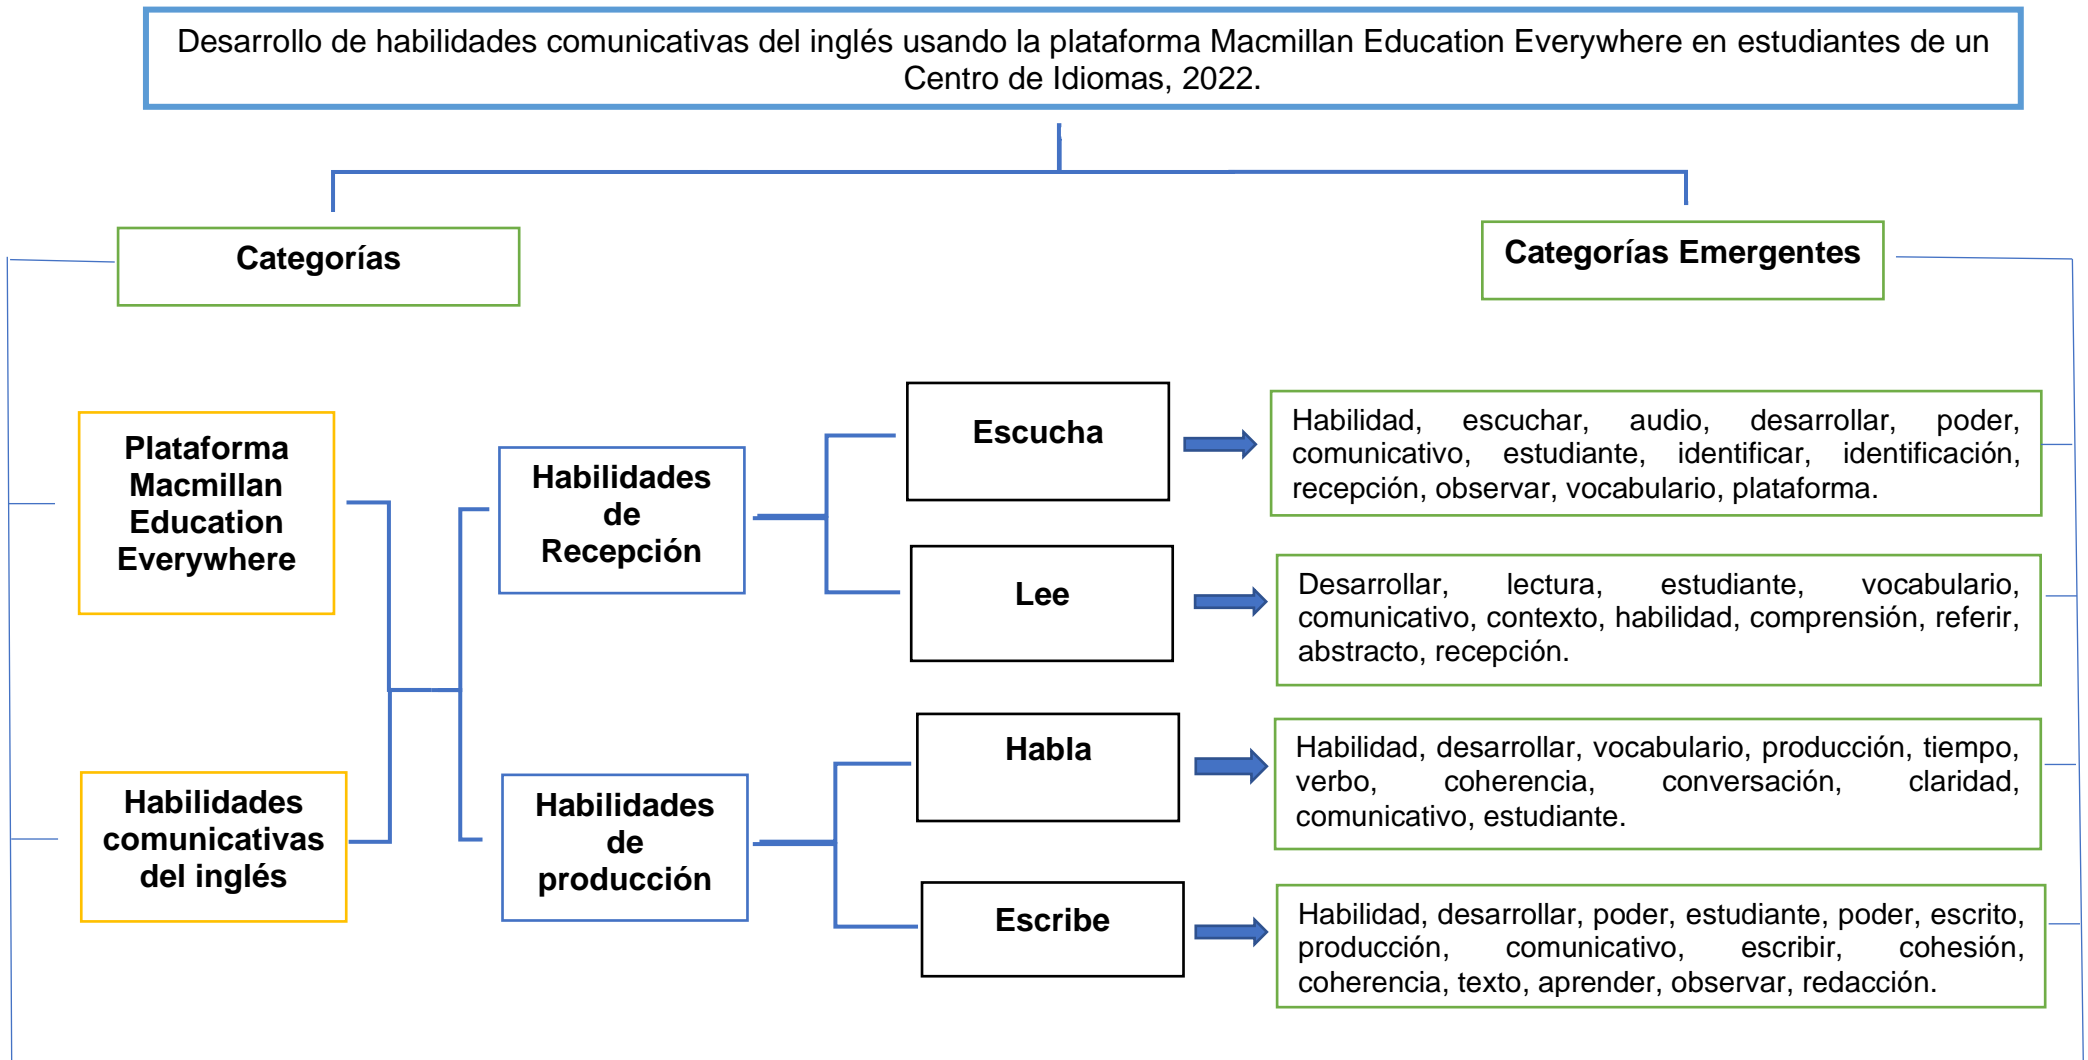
Desarrollo de habilidades comunicativas del inglés usando la plataforma Macmillan Education Everywhere en estudiantes de un Centro de Idiomas, 2022.

Categorías

Categorías Emergentes

Plataforma Macmillan Education Everywhere

Habilidades comunicativas del inglés

Habilidades de Recepción

Habilidades de producción

Escucha

Habilidad, escuchar, audio, desarrollar, poder, comunicativo, estudiante, identificar, identificación, recepción, observar, vocabulario, plataforma.

Lee

Desarrollar, lectura, estudiante, vocabulario, comunicativo, contexto, habilidad, comprensión, referir, abstracto, recepción.

Habla

Habilidad, desarrollar, vocabulario, producción, tiempo, verbo, coherencia, conversación, claridad, comunicativo, estudiante.

Escribe

Habilidad, desarrollar, poder, estudiante, poder, escrito, producción, comunicativo, escribir, cohesión, coherencia, texto, aprender, observar, redacción.